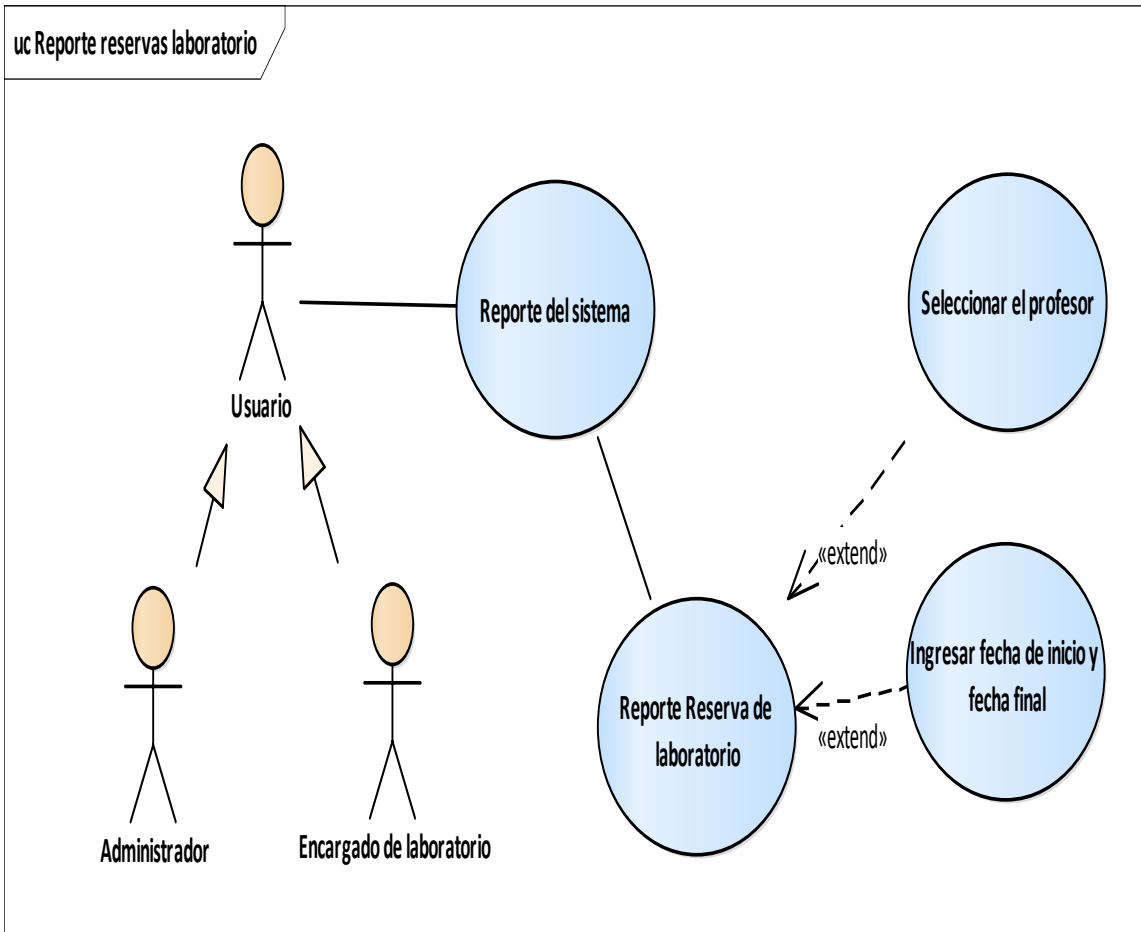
uc Reporte reservas laboratorio

Usuario

Reporte del sistema

Seleccionar el profesor

«extend»

Ingresar fecha de inicio y fecha final

Reporte Reserva de laboratorio

«extend»

Administrador

Encargado de laboratorio